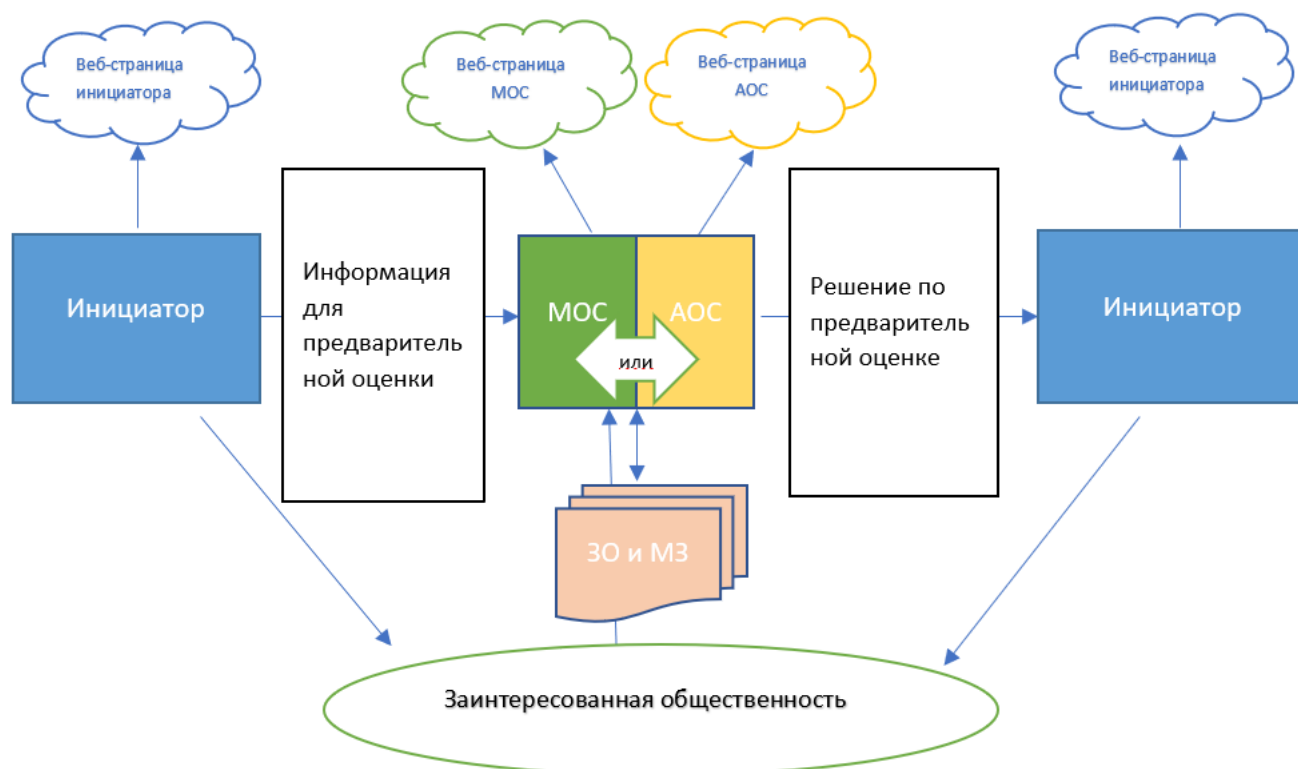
Веб-страница инициатора

Веб-страница МОС

Веб-страница АОС

Веб-страница инициатора

Инициатор

Информация для предварительной оценки

МОС

АОС

или

Решение по предварительной оценке

Инициатор

ЗО и МЗ

Заинтересованная общественность